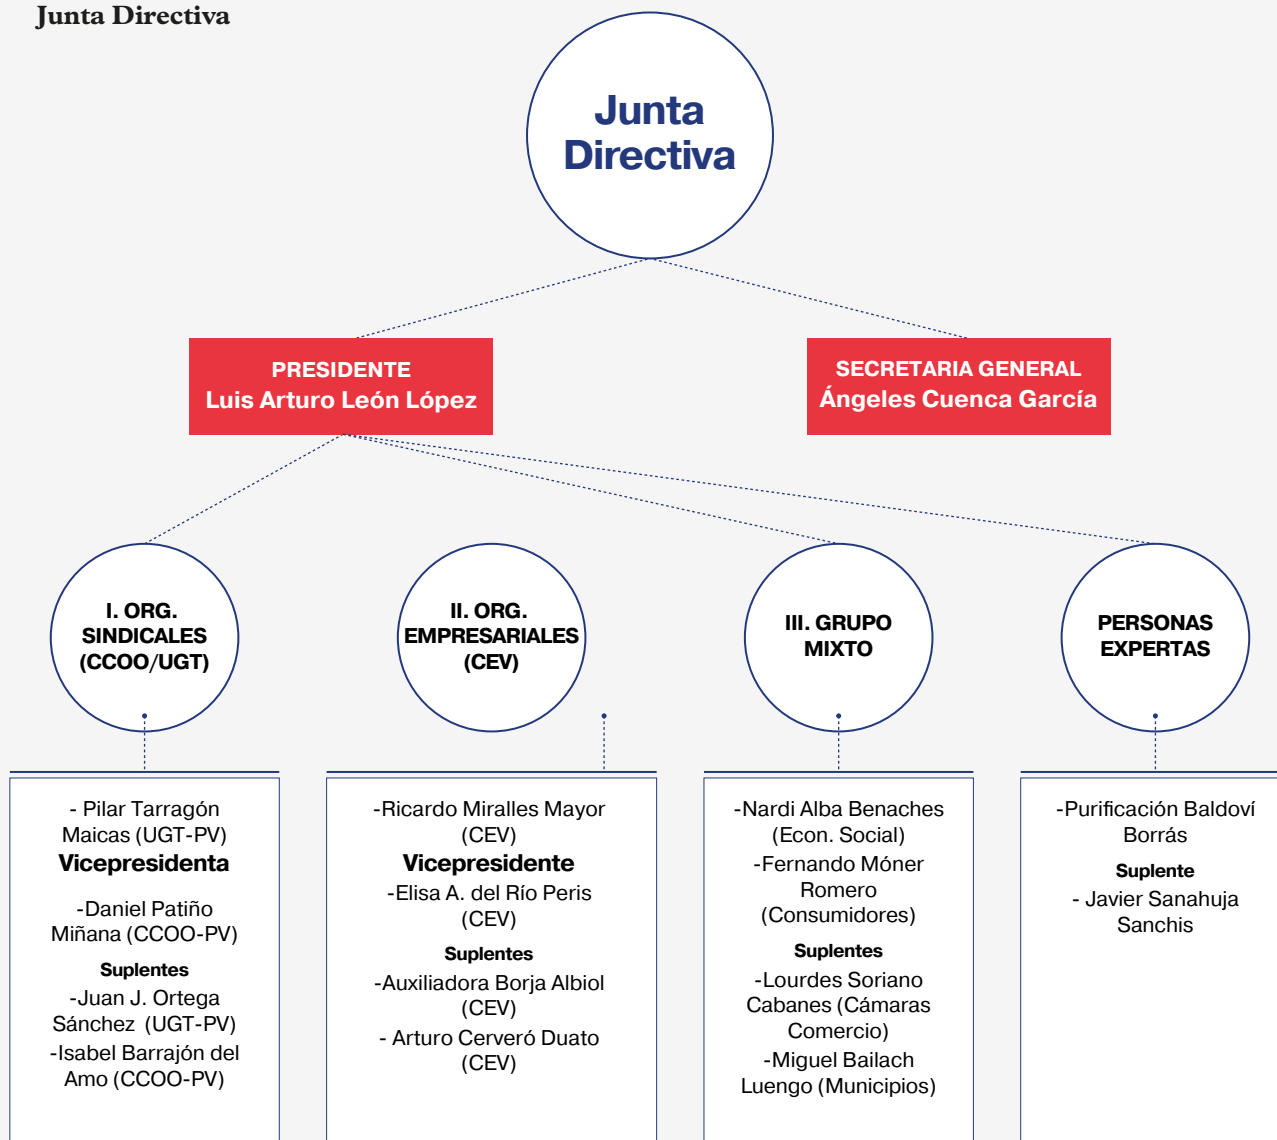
Junta Directiva

Junta Directiva

PRESIDENTE
Luis Arturo León López

SECRETARIA GENERAL
Ángeles Cuenca García

I. ORG. SINDICALES (CCOO/UGT)

II. ORG. EMPRESARIALES (CEV)

III. GRUPO MIXTO

PERSONAS EXPERTAS

- Pilar Tarragón Maicas (UGT-PV)
Vicepresidenta
-Daniel Patiño Miñana (CCOO-PV)
Suplentes
-Juan J. Ortega Sánchez (UGT-PV)
-Isabel Barrajón del Amo (CCOO-PV)

-Ricardo Miralles Mayor (CEV)
Vicepresidente
-Elisa A. del Río Peris (CEV)
Suplentes
-Auxiliadora Borja Albiol (CEV)
- Arturo Cerveró Duato (CEV)

-Nardi Alba Benaches (Econ. Social)
-Fernando Móner Romero (Consumidores)
Suplentes
-Lourdes Soriano Cabanes (Cámaras Comercio)
-Miguel Bailach Luengo (Municipios)

-Purificación Baldoví Borrás
Suplente
- Javier Sanahuja Sanchis